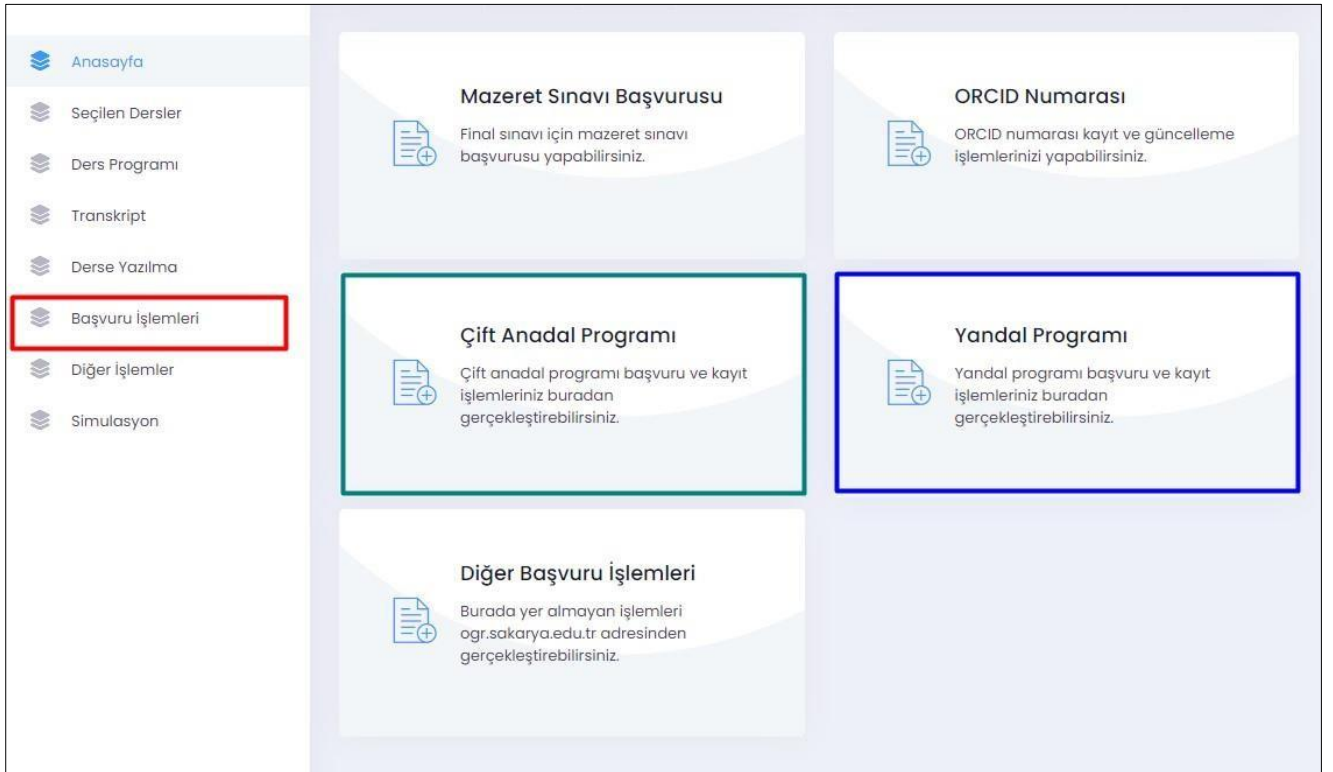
Anasayfa
Seçilen Dersler
Ders Programı
Transkript
Derse Yazılma
Başvuru İşlemleri
Diğer İşlemler
Simulasyon

Mazeret Sınavı Başvurusu
Final sınavı için mazeret sınavı başvurusu yapabilirsiniz.

ORCID Numarası
ORCID numarası kayıt ve güncelleme işlemlerinizi yapabilirsiniz.

Çift Anadal Programı
Çift anadal programı başvuru ve kayıt işlemleriniz buradan gerçekleştirebilirsiniz.

Yandal Programı
Yandal programı başvuru ve kayıt işlemleriniz buradan gerçekleştirebilirsiniz.

Diğer Başvuru İşlemleri
Burada yer almayan işlemleri ogr.sakarya.edu.tr adresinden gerçekleştirebilirsiniz.